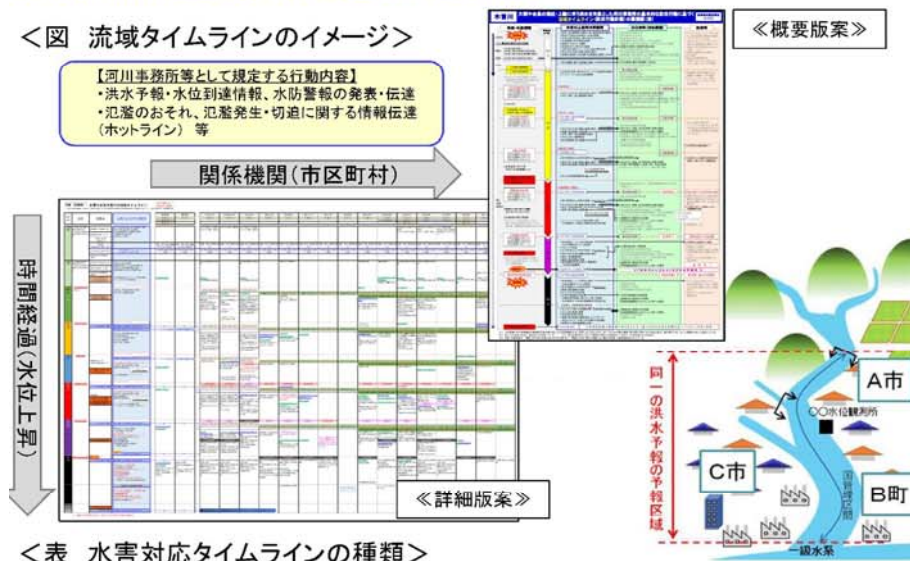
<図　流域タイムラインのイメージ>

≪概要版案≫

【河川事務所等として規定する行動内容】
・洪水予報・水位到達情報、水防警報の発表・伝達
・氾濫のおそれ、氾濫発生・切迫に関する情報伝達（ホットライン）等

関係機関（市区町村）

時間経過（水位上昇）

≪詳細版案≫

同一の洪水予報の予報区域

A市

○○水位観測所

C市

B町

国管理区間

一級水系

<表　水害対応タイムラインの種類>